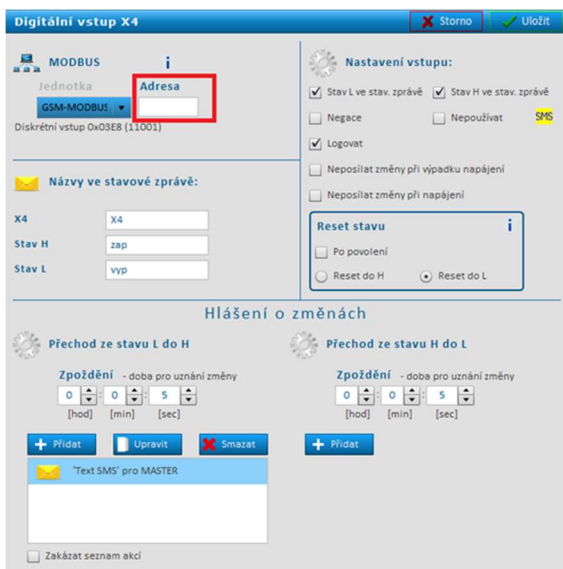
Digitální vstup X4

Storno

Uložit

MODBUS

i

Jednotka

Adresa

GSM-MODBUS

Diskrétní vstup 0x03E8 (11001)

Nastavení vstupu:

Stav L ve stav. zprávě

Stav H ve stav. zprávě

Negace

Nepoužívat

SMS

Logovat

Neposílat změny při výpadku napájení

Neposílat změny při napájení

Názvy ve stavové zprávě:

X4

X4

Stav H

zap

Stav L

vyp

Reset stavu

i

Po povolení

Reset do H

Reset do L

Hlášení o změnách

Přechod ze stavu L do H

Zpoždění - doba pro uznání změny

0 : 0 : 5

[hod] [min] [sec]

Přechod ze stavu H do L

Zpoždění - doba pro uznání změny

0 : 0 : 5

[hod] [min] [sec]

Přidat

Upravit

Smazat

Přidat

'Text SMS' pro MASTER

Zakázat seznam akcí